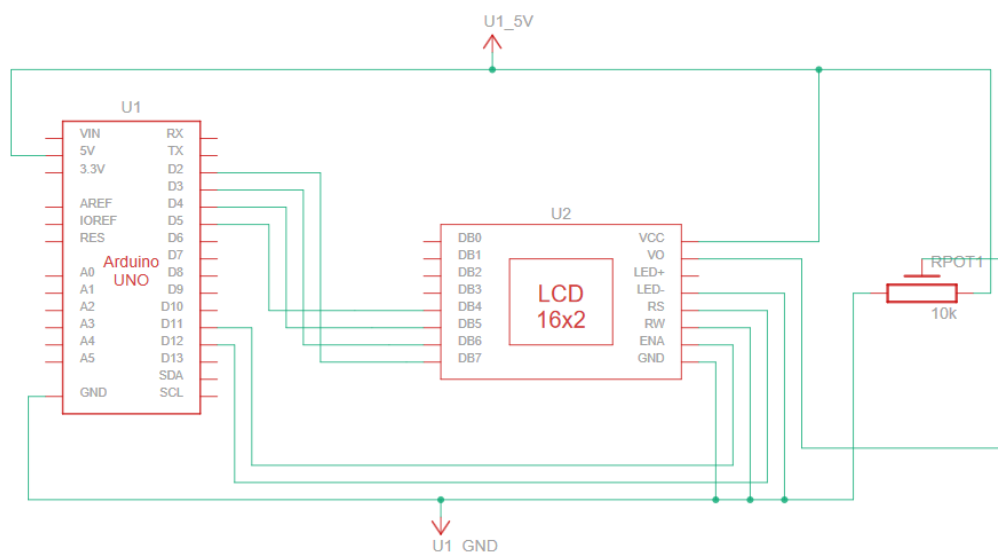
U1_5V

U1

VIN
5V
3.3V
AREF
IOREF
RES
A0
A1
A2
A3
A4
A5
GND

RX
TX
D2
D3
D4
D5
D6
D7
D8
D9
D10
D11
D12
D13
SDA
SCL

Arduino
UNO

U2

DB0
DB1
DB2
DB3
DB4
DB5
DB6
DB7

LCD
16x2

VCC
VO
LED+
LED-
RS
RW
ENA
GND

RPOT1
10k

U1_GND